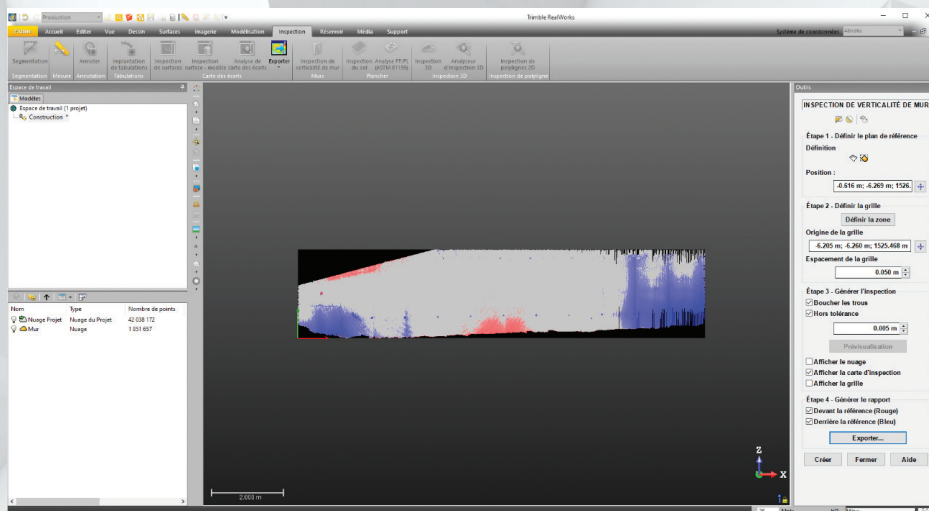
Production
Trimble RealWorks
Fichier Accueil Editer Vue Dessin Surfaces Imagerie Modélisation Inspection Réseaux Média Support
Système de coordonnées Aucun
Segmentation Mesurer Annoter Importation de tabulations Inspection de surfaces Inspection surface - modèle Analyse de cartes des écarts Exporter Inspection de verticalité de mur Inspection du sol Analyse FF-FL (ASTM E1155) Inspection 3D Analyseur d'inspection 3D Inspection de polygone 2D
Segmentation Mesure Annotation Tabulations Carte des écarts Murs Plancher Inspection 3D Inspection de polygone
Espace de travail
Modèles
Espace de travail (1 projet)
Construction *

| Nom | Type | Nombre de points |
|---|---|---|
| Nuage Projet | Nuage du Projet | 42 038 172 |
| Mur | Nuage | 1 051 657 |

2.000 m
Outils
INSPECTION DE VERTICALITÉ DE MUR
Étape 1 - Définir le plan de référence
Définition
Position :
-0.616 m; -6.269 m; 1526.
Étape 2 - Définir la grille
Définir la zone
Origine de la grille
-6.205 m; -6.260 m; 1525.468 m
Espacement de la grille
0.050 m
Étape 3 - Générer l'inspection
Boucher les trous
Hors tolérance
0.005 m
Prévisualisation
Afficher le nuage
Afficher la carte d'inspection
Afficher la grille
Étape 4 - Générer le rapport
Devant la référence (Rouge)
Derrière la référence (Bleu)
Exporter...
Créer Fermer Aide
Z
X